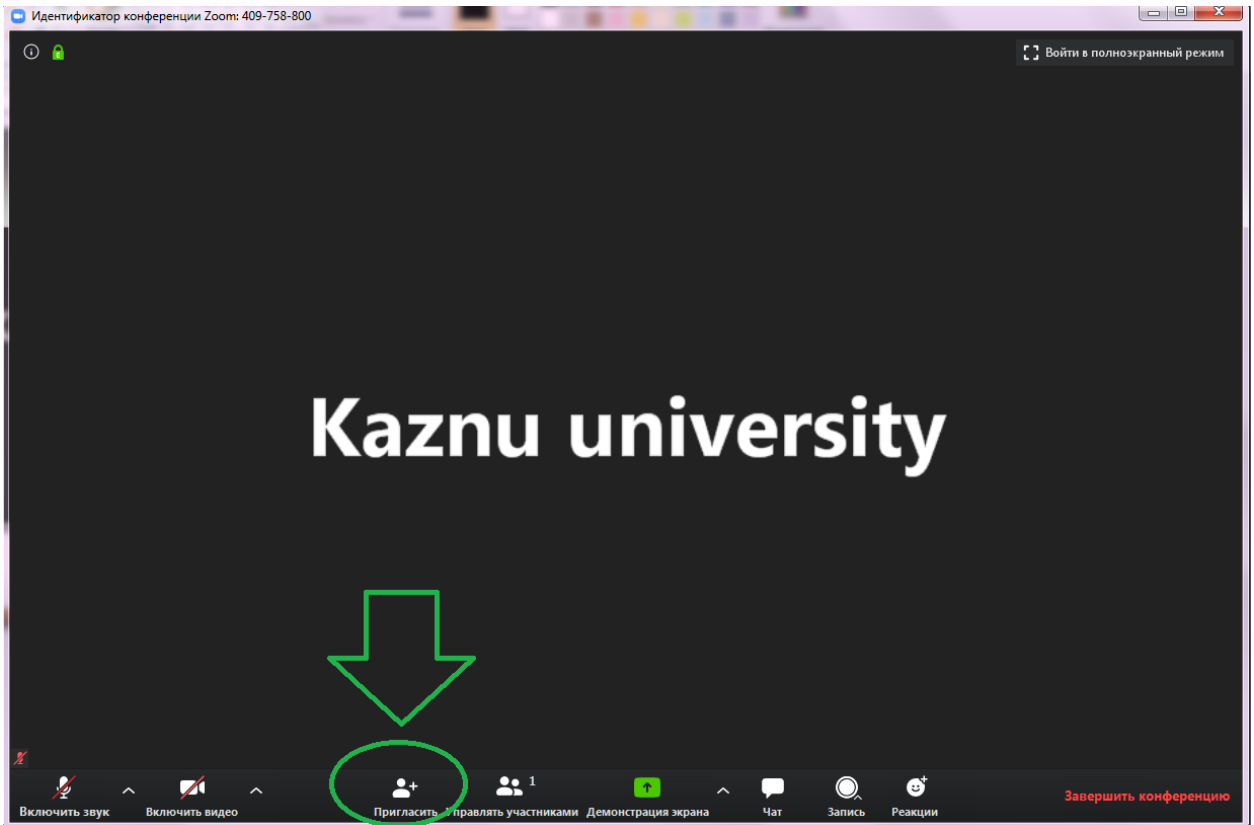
Идентификатор конференции Zoom: 409-758-800

Войти в полноэкранный режим

Kaznu university

Включить звук
Включить видео
Пригласить
1
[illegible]правлять участниками
Демонстрация экрана
Чат
Запись
Реакции
Завершить конференцию